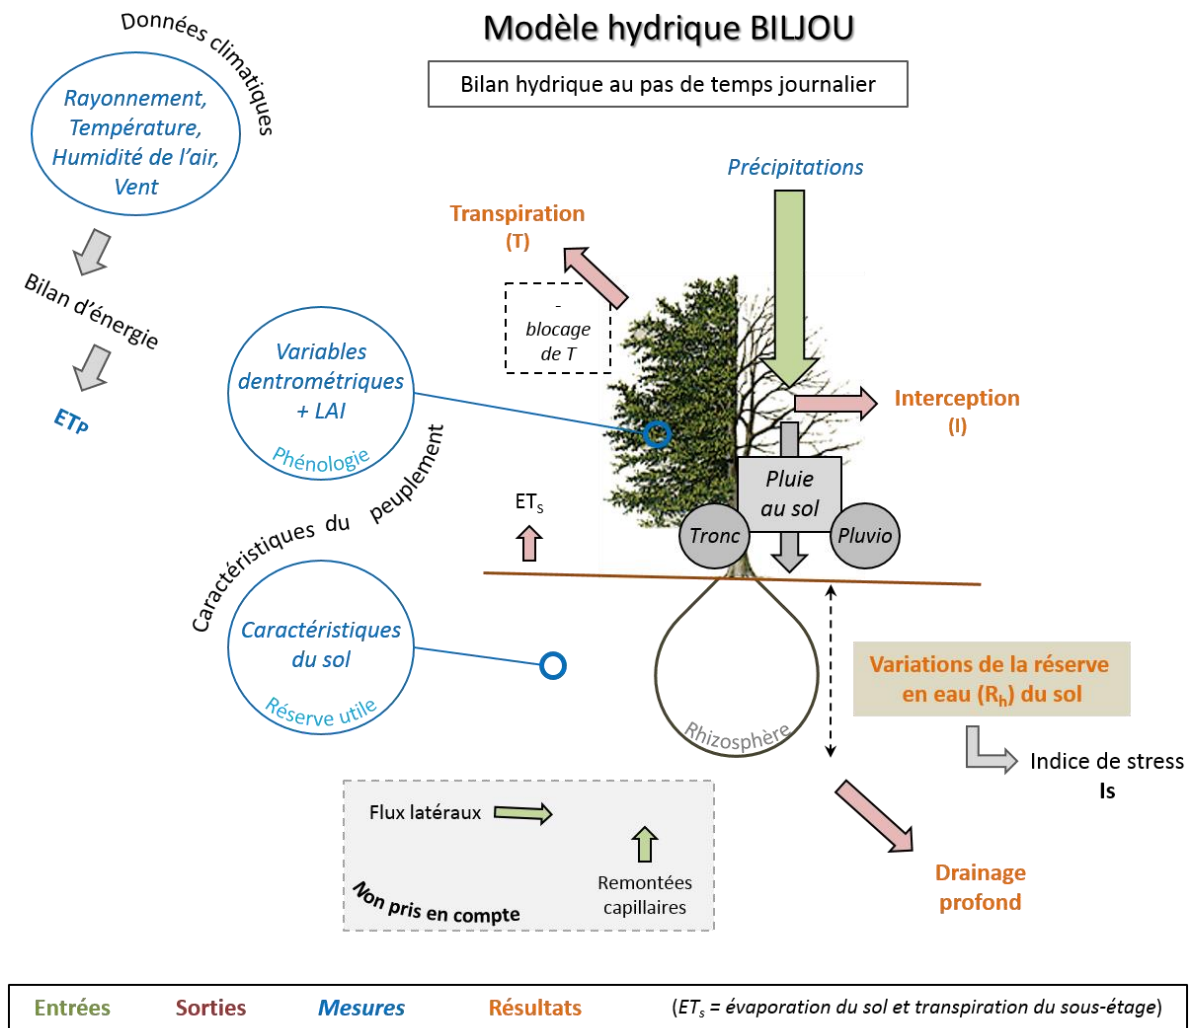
Modèle hydrique BILJOU

Bilan hydrique au pas de temps journalier

Données climatiques

Rayonnement, Température, Humidité de l'air, Vent

Bilan d'énergie

ETP

Variables dentrométriques + LAI

Phénologie

Caractéristiques du peuplement

Caractéristiques du sol

Réserve utile

Transpiration (T)

- blocage de T

Précipitations

Interception (I)

Pluie au sol

Tronc

Pluvio

$ET_S$

Rhizosphère

Variations de la réserve en eau ($R_h$) du sol

Indice de stress Is

Drainage profond

Flux latéraux

Remontées capillaires

Non pris en compte

Entrées Sorties Mesures Résultats ($ET_s$ = évaporation du sol et transpiration du sous-étage)